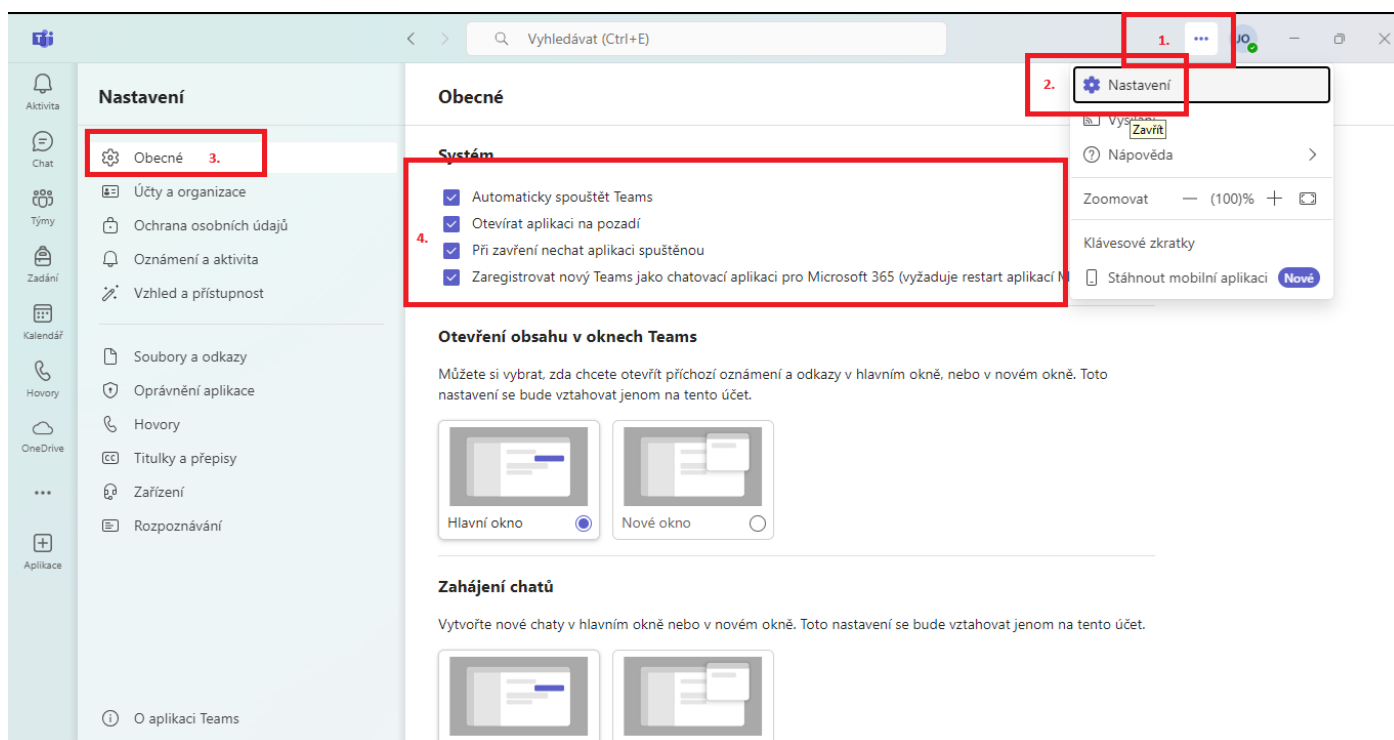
Vyhledávat (Ctrl+E)

1. ••• JO

Aktivita
Chat
Týmy
Zadání
Kalendář
Hovory
OneDrive
•••
Aplikace

Nastavení

Obecné 3.
Účty a organizace
Ochrana osobních údajů
Oznámení a aktivita
Vzhled a přístupnost

Soubory a odkazy
Oprávnění aplikace
Hovory
Titulky a přepisy
Zařízení
Rozpoznávání

O aplikaci Teams

Obecné

Systém

4.
Automaticky spouštět Teams
Otevírat aplikaci na pozadí
Při zavření nechat aplikaci spuštěnou
Zaregistrovat nový Teams jako chatovací aplikaci pro Microsoft 365 (vyžaduje restart aplikací M

2. Nastavení
Vys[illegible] Zavřít
Nápověda
Zoomovat — (100)% +
Klávesové zkratky
Stáhnout mobilní aplikaci Nové

Otevření obsahu v oknech Teams

Můžete si vybrat, zda chcete otevřít příchozí oznámení a odkazy v hlavním okně, nebo v novém okně. Toto nastavení se bude vztahovat jenom na tento účet.

Hlavní okno
Nové okno

Zahájení chatů

Vytvořte nové chaty v hlavním okně nebo v novém okně. Toto nastavení se bude vztahovat jenom na tento účet.